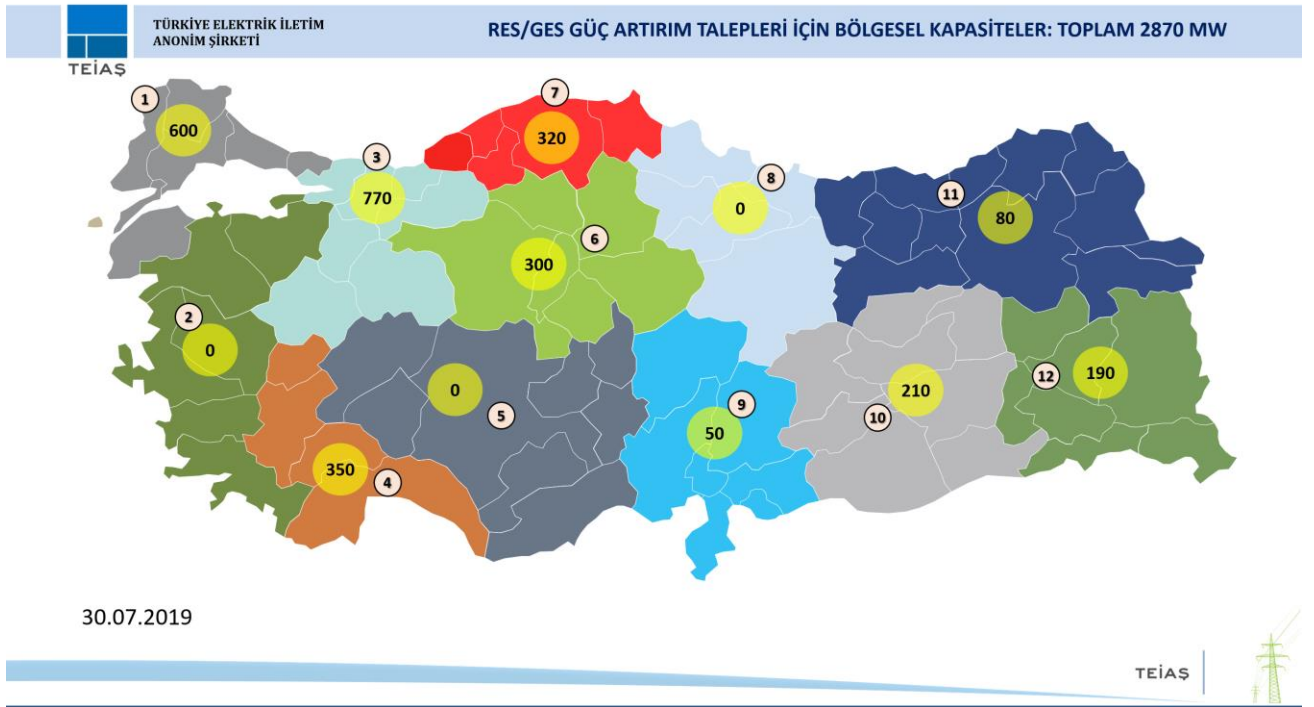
TEİAŞ

TÜRKİYE ELEKTRİK İLETİM ANONİM ŞİRKETİ

RES/GES GÜÇ ARTIRIM TALEPLERİ İÇİN BÖLGESEL KAPASİTELER: TOPLAM 2870 MW

1
600

7
320

3
770

8
0

11
80

6
300

2
0

0
5

12
190

210
10

9
50

350
4

30.07.2019

TEİAŞ